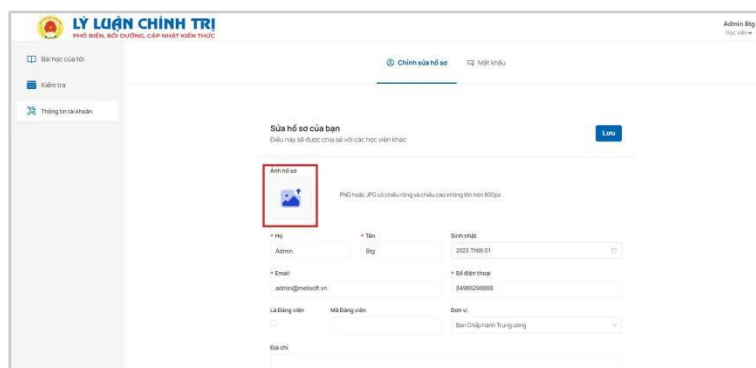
LÝ LUẬN CHÍNH TRỊ
PHỔ BIẾN, BỒI DƯỠNG, CẬP NHẬT KIẾN THỨC

Admin Btg
Học viên

Bài học của tôi
Kiểm tra
Thông tin tài khoản

Chỉnh sửa hồ sơ
Mật khẩu

Sửa hồ sơ của bạn
Điều này sẽ được chia sẻ với các học viên khác

Lưu

Ảnh hồ sơ

PNG hoặc JPG có chiều rộng và chiều cao không lớn hơn 800px.

* Họ
Admin

* Tên
Btg

Sinh nhật
2023 Th05 01

* Email
admin@melisoft.vn

* Số điện thoại
84966200666

Là Đảng viên

Mã Đảng viên

Đơn vị
Ban Chấp hành Trung ương

Địa chỉ